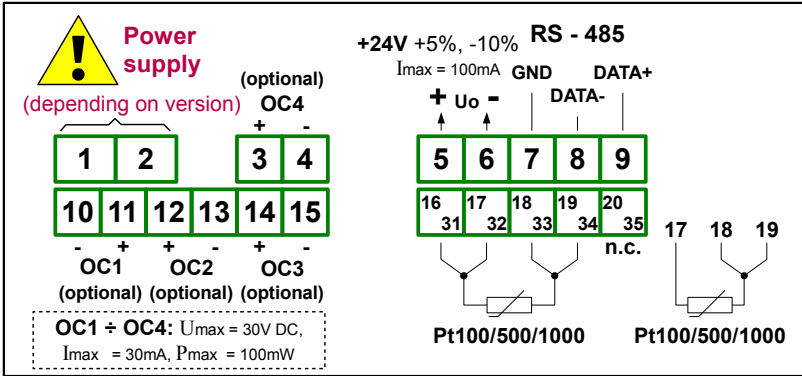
Power supply

(depending on version)

(optional)
OC4

+ -

| 1 | 2 | 3 | 4 |

| 10 | 11 | 12 | 13 | 14 | 15 |

- + + - + -

OC1 OC2 OC3

(optional) (optional) (optional)

OC1 ÷ OC4: Umax = 30V DC, Imax = 30mA, Pmax = 100mW

+24V +5%, -10%
Imax = 100mA

RS - 485

GND DATA+

DATA-

+ Uo -

| 5 | 6 | 7 | 8 | 9 |

16 31 | 17 32 | 18 33 | 19 34 | 20 35

n.c.

Pt100/500/1000

17 18 19

Pt100/500/1000